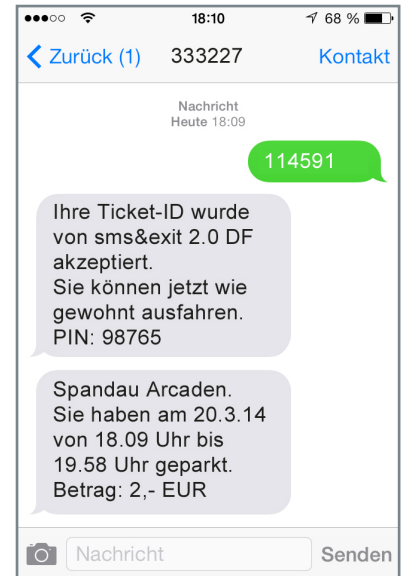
18:10
68 %

Zurück (1) 333227 Kontakt

Nachricht
Heute 18:09

114591

Ihre Ticket-ID wurde von sms&exit 2.0 DF akzeptiert.
Sie können jetzt wie gewohnt ausfahren.
PIN: 98765

Spandau Arcaden.
Sie haben am 20.3.14 von 18.09 Uhr bis 19.58 Uhr geparkt.
Betrag: 2,- EUR

Nachricht
Senden